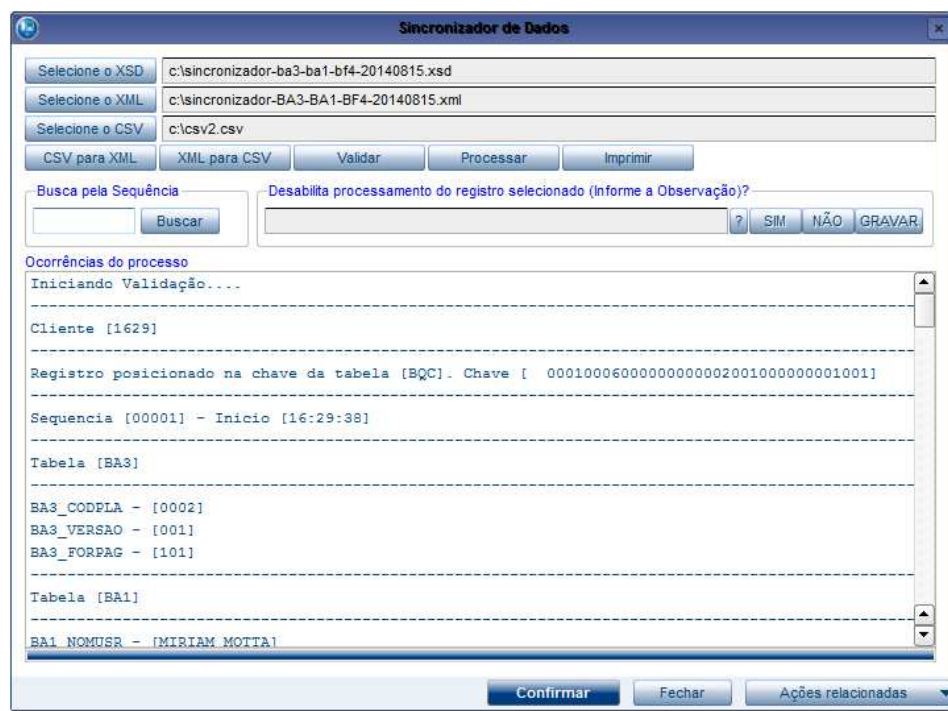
Sincronizador de Dados

Selecione o XSD c:\sincronizador-ba3-ba1-bf4-20140815.xsd
Selecione o XML c:\sincronizador-BA3-BA1-BF4-20140815.xml
Selecione o CSV c:\csv2.csv

CSV para XML XML para CSV Validar Processar Imprimir

Busca pela Sequência
Buscar

Desabilita processamento do registro selecionado (Informe a Observação)?
? SIM NÃO GRAVAR

Ocorrências do processo
Iniciando Validação....
Cliente [1629]
Registro posicionado na chave da tabela [BQC]. Chave [ 0001000600000000002001000000001001]
Sequencia [00001] - Inicio [16:29:38]
Tabela [BA3]
BA3_CODPLA - [0002]
BA3_VERSAO - [001]
BA3_FORPAG - [101]
Tabela [BA1]
BA1_NOMUSR - [MIRIAM MOTTA]

Confirmar Fechar Ações relacionadas